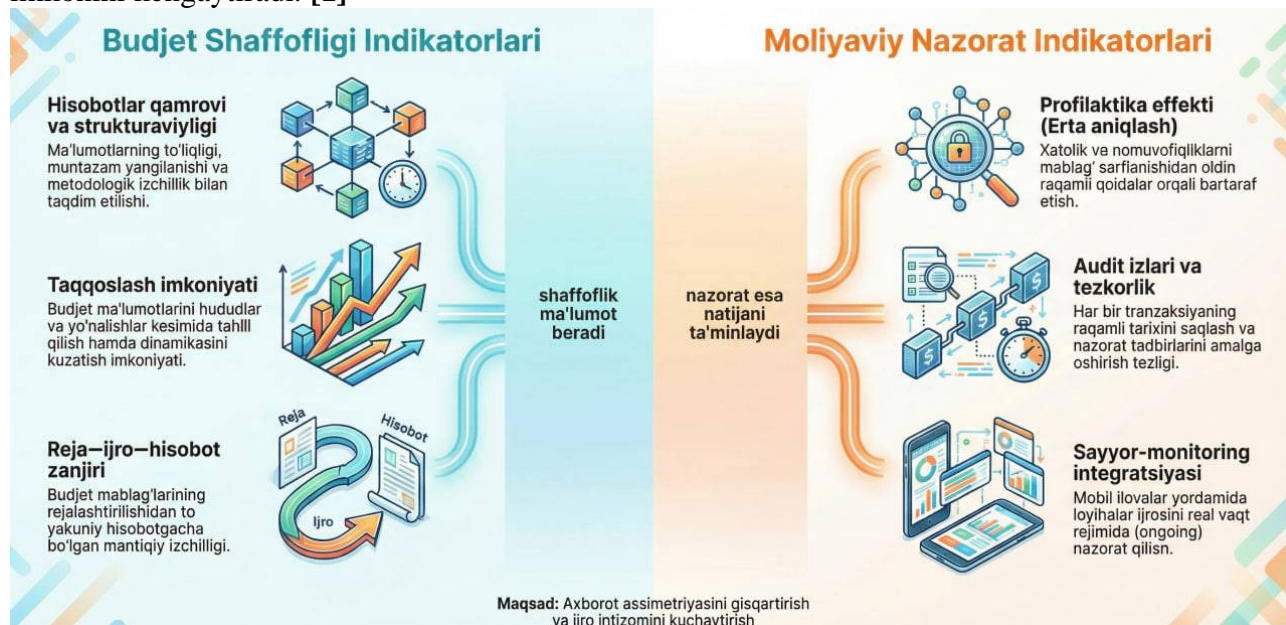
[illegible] [2]

Budjet Shaffofligi Indikatorlari

Hisobotlar qamrovi va strukturaviyligi
Ma'lumotlarning to'liqligi, muntazam yangilanishi va metodologik izchillik bilan taqdim etilishi.

Taqqoslash imkoniyati
Budjet ma'lumotlarini hududlar va yo'nalishlar kesimida tahlil qilish hamda dinamikasini kuzatish imkoniyati.

Reja—ijro—hisobot zanjiri
Budjet mablag'larining rejalashtirilishidan to yakuniy hisobotgacha bo'lgan mantiqiy izchilligi.

Reja
Hisobot
Ijro

shaffoflik ma'lumot beradi

nazorat esa natijani ta'minlaydi

Moliyaviy Nazorat Indikatorlari

Profilaktika effekti (Erta aniqlash)
Xatolik va nomuvofiqliklarni mablag' sarflanishidan oldin raqamli qoidalar orqali bartaraf etish.

Audit izlari va tezkorlik
Har bir tranzaksiyaning raqamli tarixini saqlash va nazorat tadbirlarini amalga oshirish tezligi.

Sayyor-monitoring integratsiyasi
Mobil ilovalar yordamida loyihalar ijrosini real vaqt rejimida (ongoing) nazorat qilisn.

Maqsad: Axborot assimetriyasini qisqartirish va ijro intizomini kuchaytirish